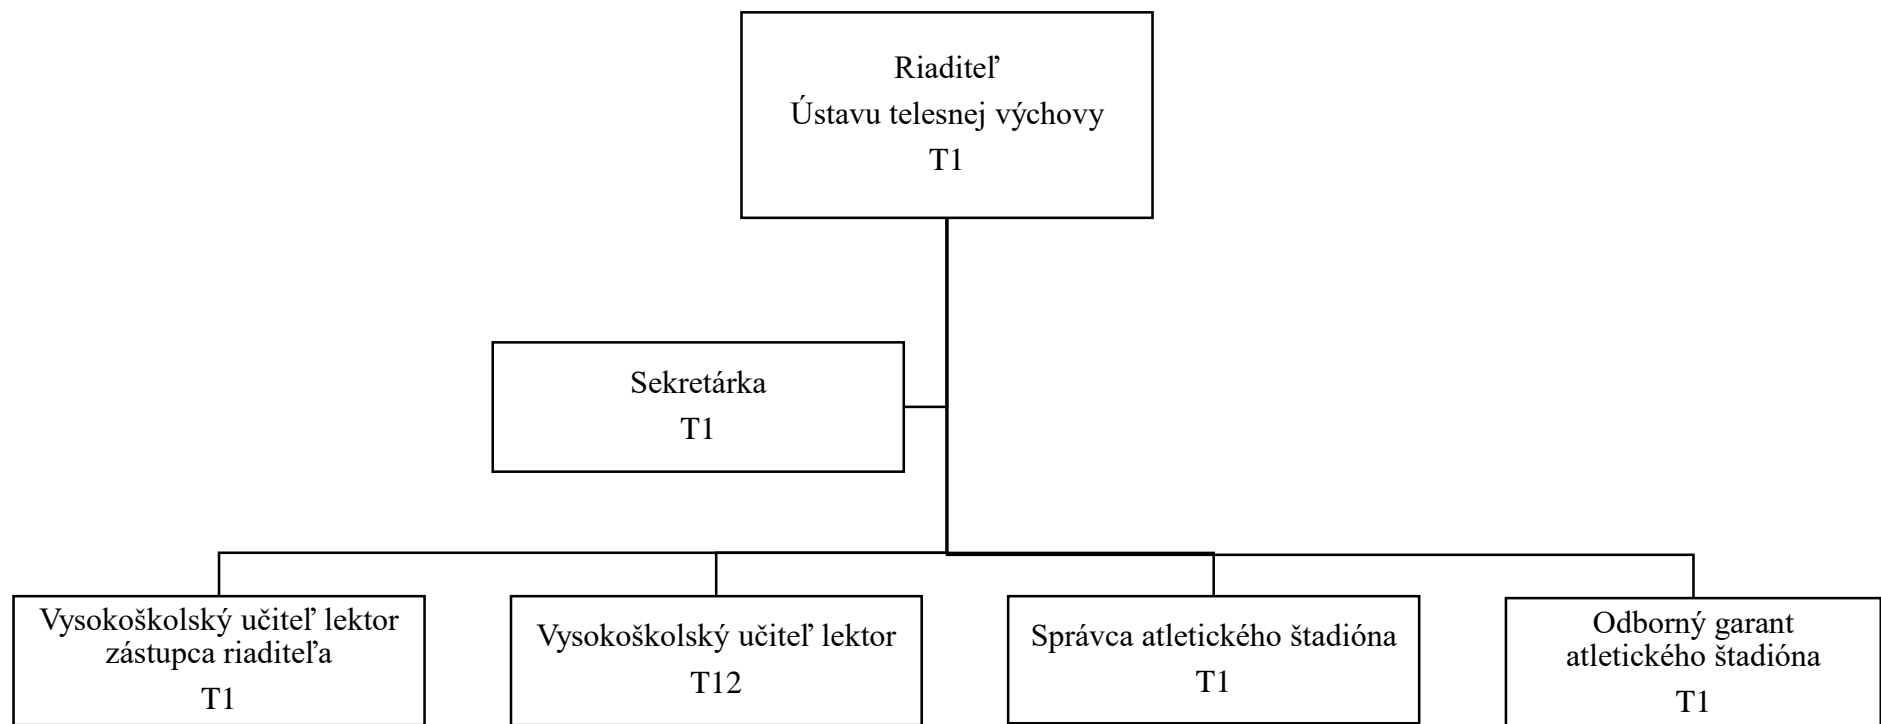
Riaditeľ
Ústavu telesnej výchovy
T1

Sekretárka
T1

Vysokoškolský učiteľ lektor
zástupca riaditeľa
T1

Vysokoškolský učiteľ lektor
T12

Správca atletického štadióna
T1

Odborný garant
atletického štadióna
T1